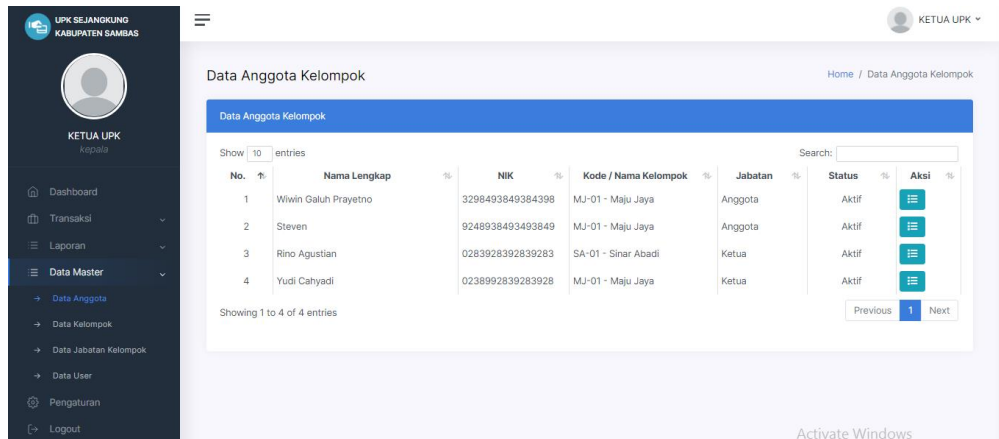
UPK SEJANGKUNG
KABUPATEN SAMBAS

KETUA UPK
kepala

Dashboard
Transaksi
Laporan
Data Master
Data Anggota
Data Kelompok
Data Jabatan Kelompok
Data User
Pengaturan
Logout

KETUA UPK

Data Anggota Kelompok

Home / Data Anggota Kelompok

Data Anggota Kelompok

Show 10 entries

Search:

| No. | Nama Lengkap | NIK | Kode / Nama Kelompok | Jabatan | Status | Aksi |
|---|---|---|---|---|---|---|
| 1 | Wiwin Galuh Prayetno | 3298493849384398 | MJ-01 - Maju Jaya | Anggota | Aktif | |
| 2 | Steven | 9248938493493849 | MJ-01 - Maju Jaya | Anggota | Aktif | |
| 3 | Rino Agustian | 0283928392839283 | SA-01 - Sinar Abadi | Ketua | Aktif | |
| 4 | Yudi Cahyadi | 0238992839283928 | MJ-01 - Maju Jaya | Ketua | Aktif | |

Showing 1 to 4 of 4 entries

Previous 1 Next

Activate Windows